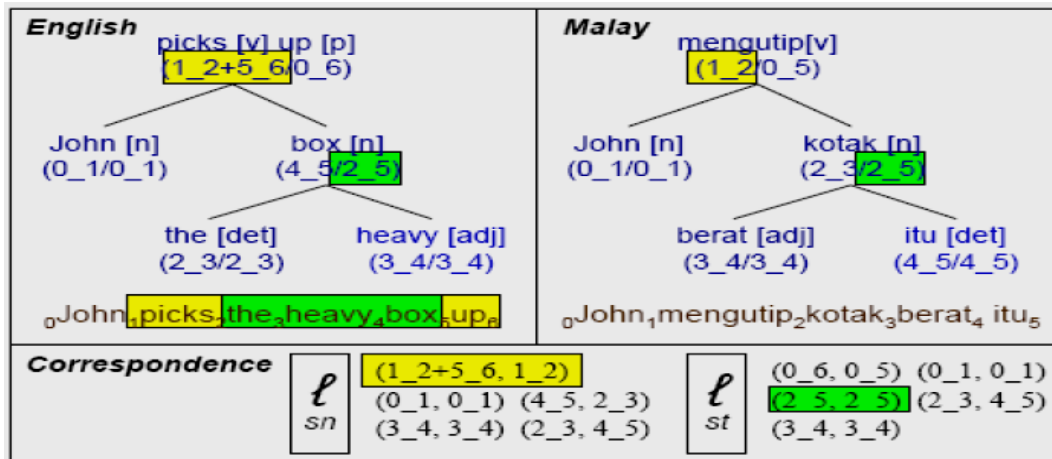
English

picks [v] up [p]
(1_2+5_6/0_6)

John [n]
(0_1/0_1)

box [n]
(4_5/2_5)

the [det]
(2_3/2_3)

heavy [adj]
(3_4/3_4)

$_0$John$_1$picks$_2$the$_3$heavy$_4$box$_5$up$_6$

Malay

mengutip[v]
(1_2/0_5)

John [n]
(0_1/0_1)

kotak [n]
(2_3/2_5)

berat [adj]
(3_4/3_4)

itu [det]
(4_5/4_5)

$_0$John$_1$mengutip$_2$kotak$_3$berat$_4$ itu$_5$

Correspondence

$\ell$
sn

(1_2+5_6, 1_2)
(0_1, 0_1) (4_5, 2_3)
(3_4, 3_4) (2_3, 4_5)

$\ell$
st

(0_6, 0_5) (0_1, 0_1)
(2_5, 2_5) (2_3, 4_5)
(3_4, 3_4)